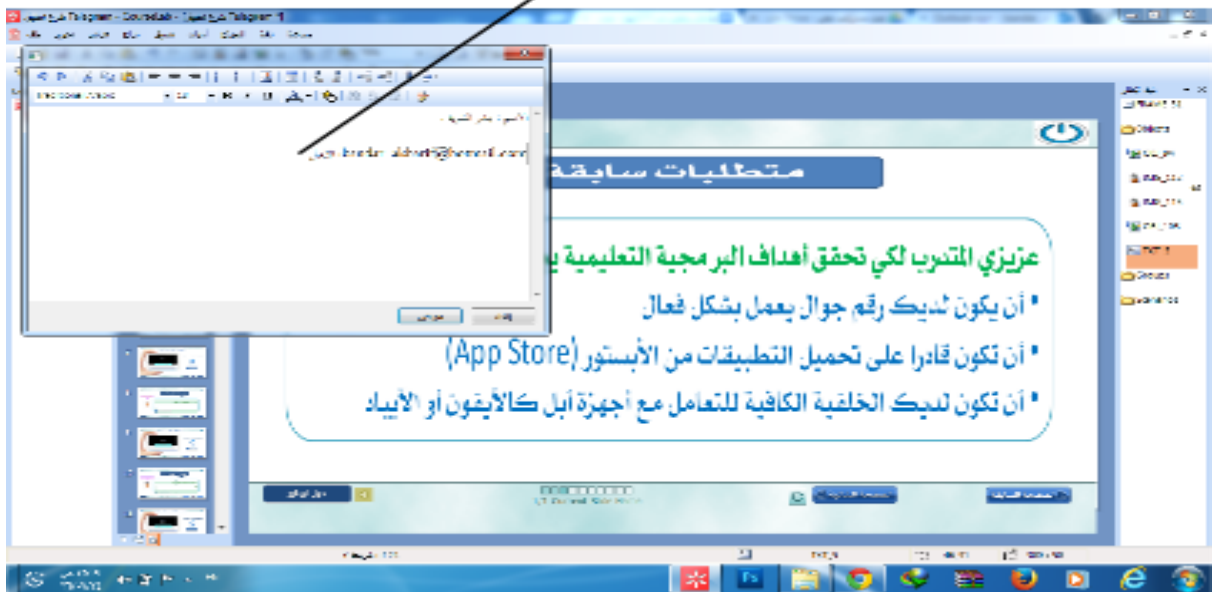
متطلبات سابقة

عزيزي المتدرب لكي تحقق أهداف البرمجية التعليمية يـ

• أن يكون لديك رقم جوال يعمل بشكل فعال

• أن تكون قادرا على تحميل التطبيقات من الأبستور (App Store)

• أن تكون لديك الخلفية الكافية للتعامل مع أجهزة أبل كالآيفون أو الآيباد

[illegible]alshehri@hotmail.com